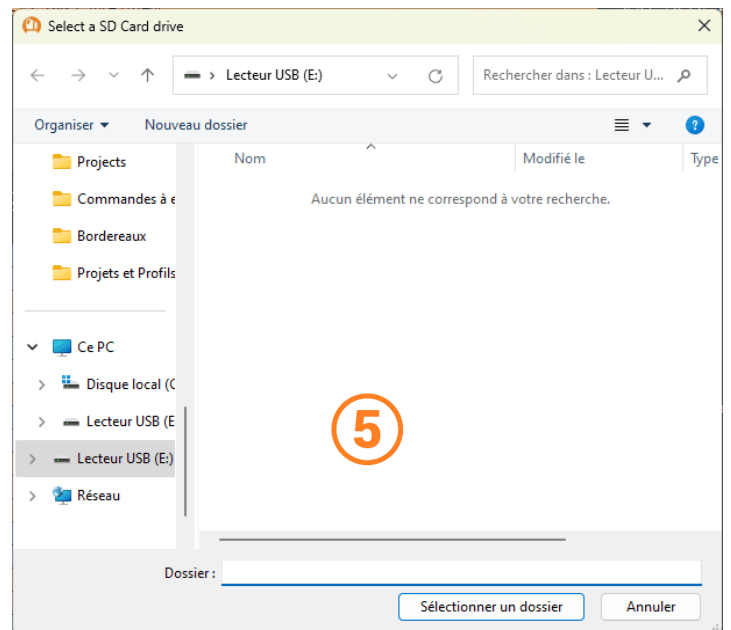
Select a SD Card drive

Lecteur USB (E:)

Rechercher dans : Lecteur U...

Organiser ▾

Nouveau dossier

Projects

Commandes à e

Bordereaux

Projets et Profils

Ce PC

Disque local (C

Lecteur USB (E

Lecteur USB (E:)

Réseau

Nom

Modifié le

Type

Aucun élément ne correspond à votre recherche.

5

Dossier :

Sélectionner un dossier

Annuler